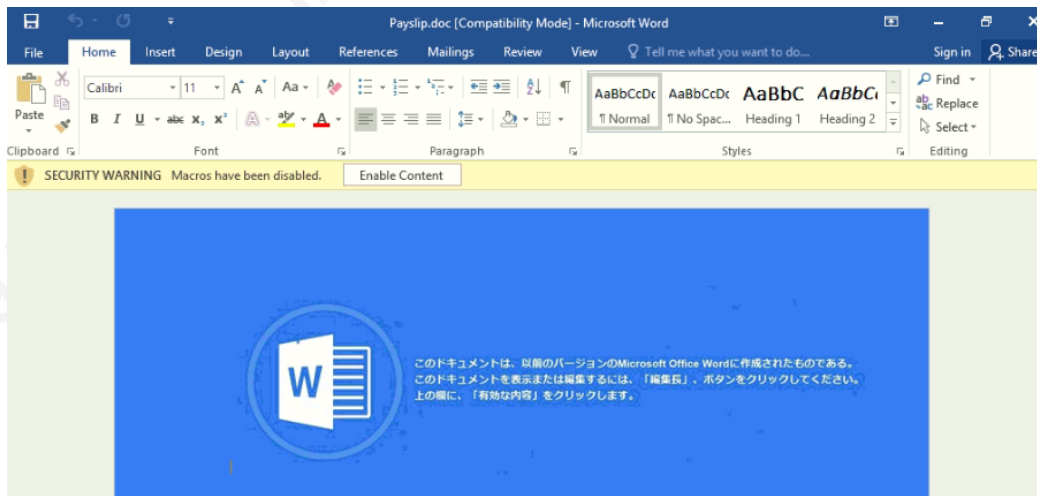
Payslip.doc [Compatibility Mode] - Microsoft Word

File Home Insert Design Layout References Mailings Review View Tell me what you want to do... Sign in Share

Paste
Clipboard

Calibri 11 A A Aa
B I U abc $x_2$ $x^2$ A A
Font

Paragraph

AaBbCcDc ¶ Normal
AaBbCcDc ¶ No Spac...
AaBbC Heading 1
AaBbC Heading 2
Styles

Find
Replace
Select
Editing

SECURITY WARNING Macros have been disabled. Enable Content

W

このドキュメントは、以前のバージョンのMicrosoft Office Wordに作成されたものである。
このドキュメントを表示または編集するには、「編集長」、ボタンをクリックしてください。
上の欄に、「有効な内容」をクリックします。